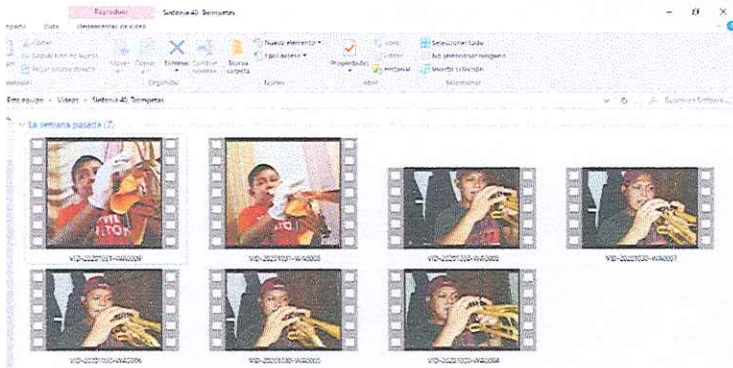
Reproducir Sinfonía 40. Trompetas
mpartir Vista Herramientas de vídeo
Cortar
Copiar ruta de acceso
Pegar acceso directo
Mover a
Copiar a
Eliminar
Cambiar nombre
Nueva carpeta
Nuevo elemento
Fácil acceso
Propiedades
Abrir
Editar
Historial
Seleccionar todo
No seleccionar ninguno
Invertir selección
Organizar
Nuevo
Abrir
Seleccionar
Este equipo > Vídeos > Sinfonía 40. Trompetas
Buscar en Sinfonía...
La semana pasada (7)
VID-20201027-WA0009
VID-20201027-WA0008
VID-20201030-WA0008
VID-20201030-WA0007
VID-20201030-WA0006
VID-20201030-WA0005
VID-20201030-WA0004